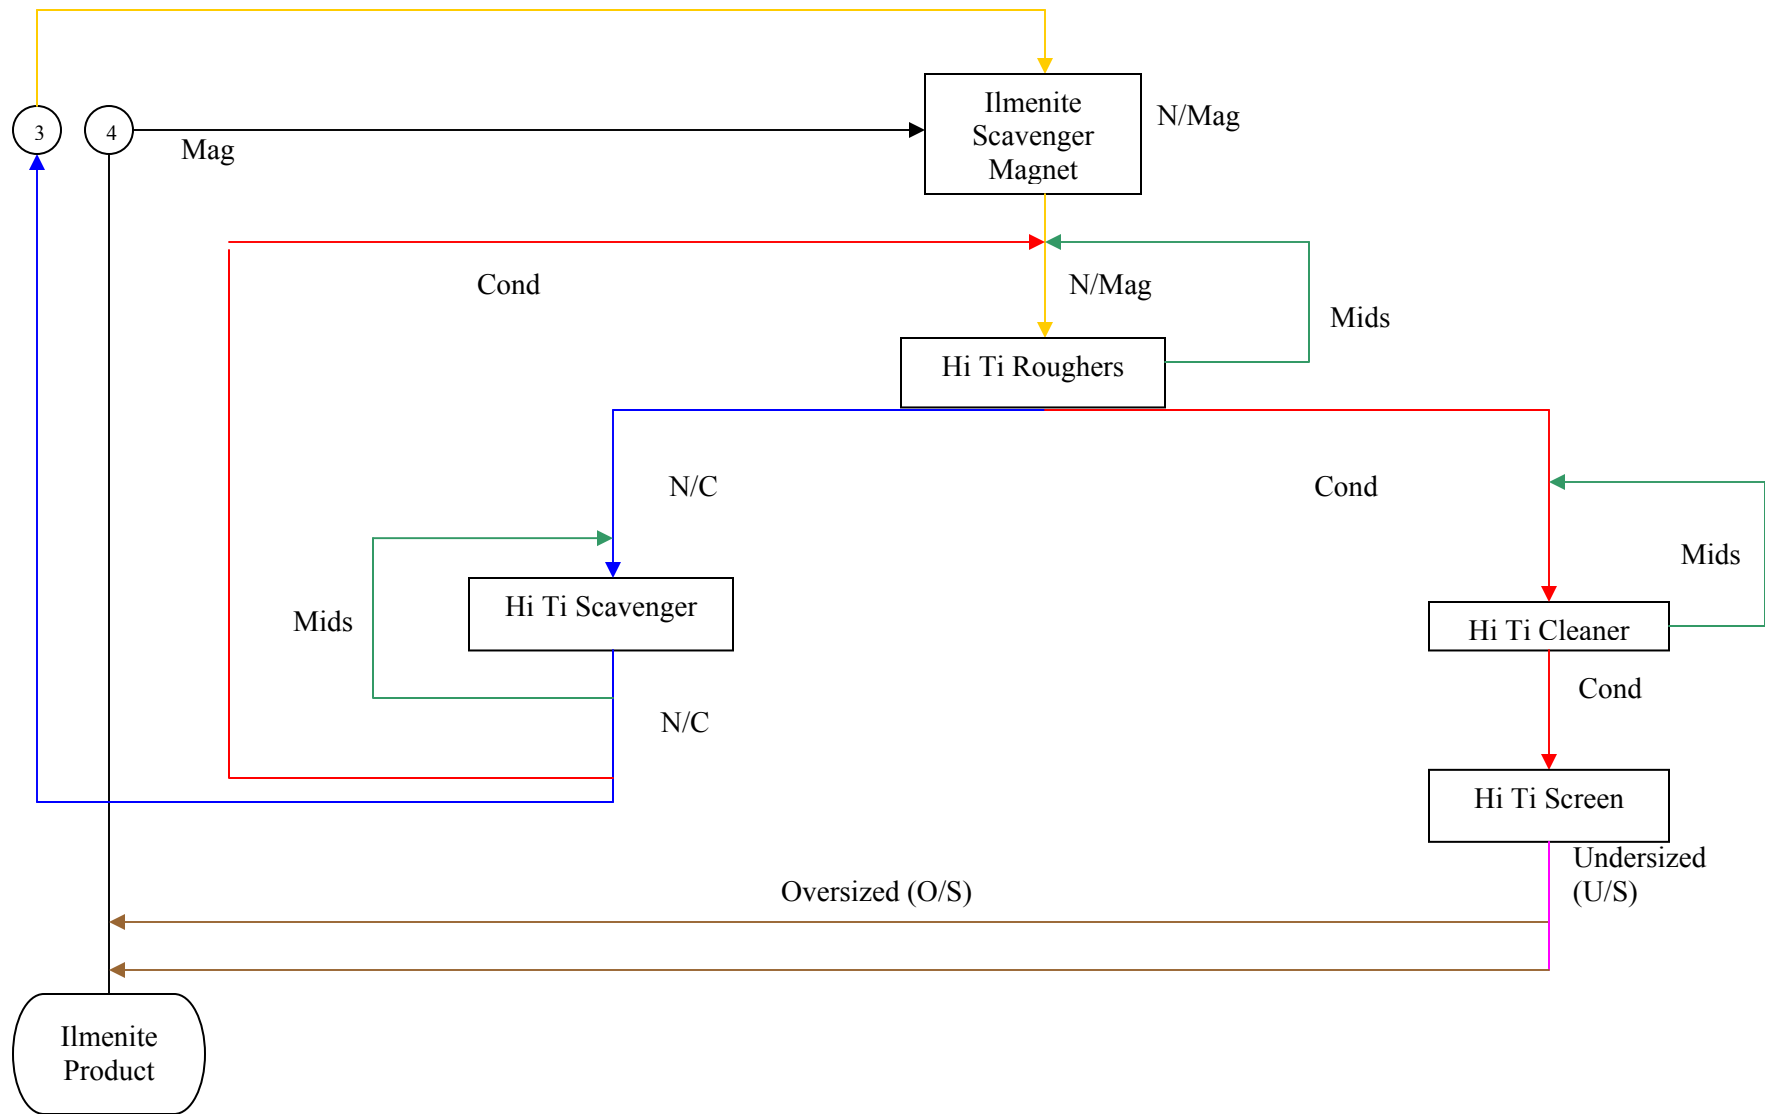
3

4

Mag

Ilmenite Scavenger Magnet

N/Mag

Cond

N/Mag

Mids

Hi Ti Roughers

N/C

Cond

Mids

Mids

Hi Ti Scavenger

Hi Ti Cleaner

Cond

N/C

Hi Ti Screen

Undersized (U/S)

Oversized (O/S)

Ilmenite Product